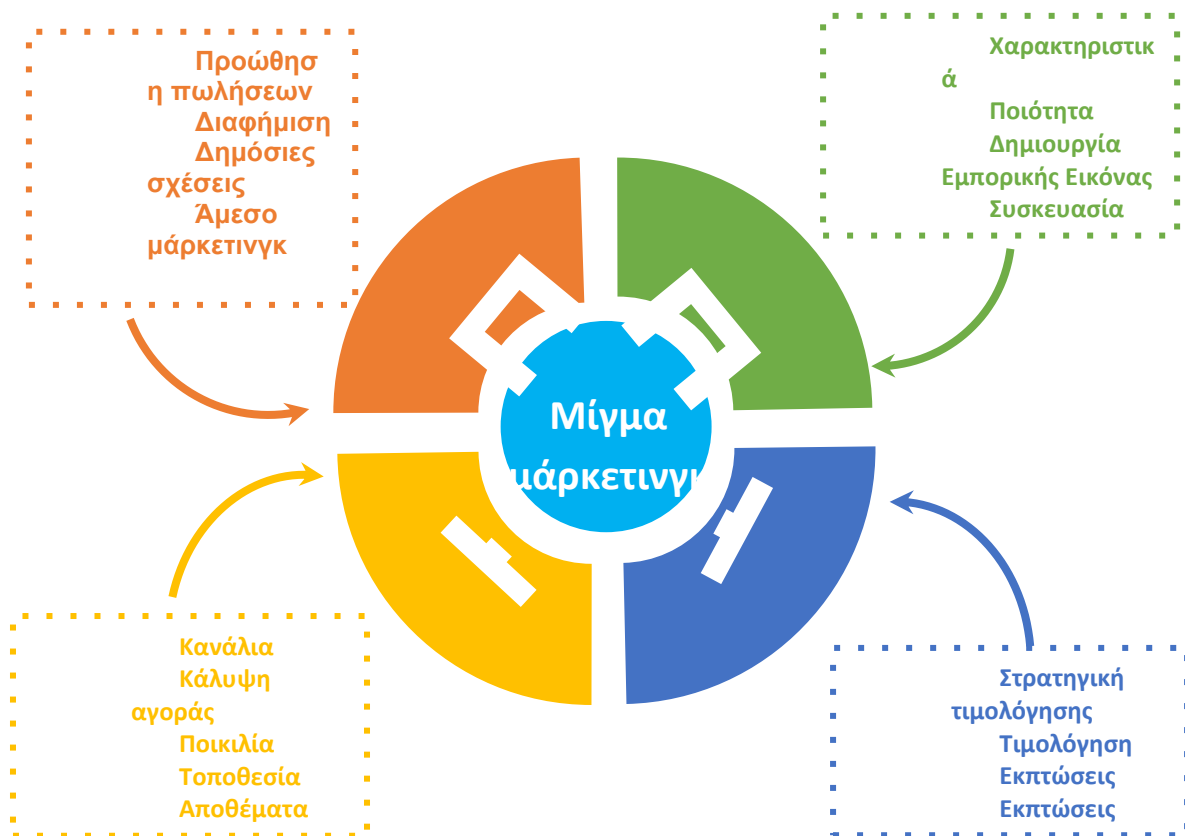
Προώθηση πωλήσεων
Διαφήμιση
Δημόσιες σχέσεις
Άμεσο μάρκετινγκ

Χαρακτηριστικά
Ποιότητα
Δημιουργία Εμπορικής Εικόνας
Συσκευασία

Μίγμα μάρκετινγ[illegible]

Κανάλια
Κάλυψη αγοράς
Ποικιλία
Τοποθεσία
Αποθέματα

Στρατηγική τιμολόγησης
Τιμολόγηση
Εκπτώσεις
Εκπτώσεις